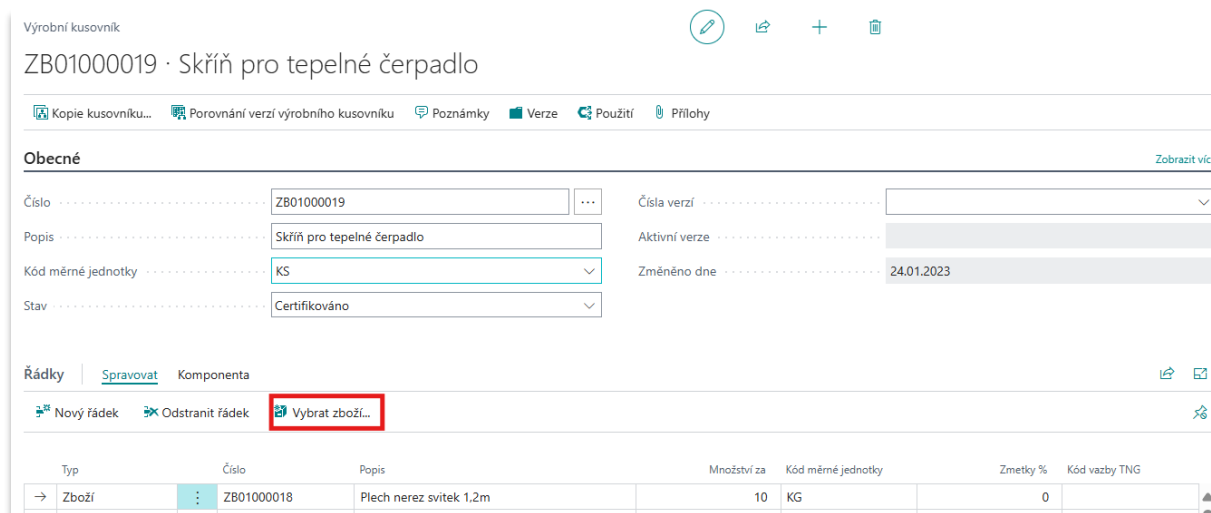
Výrobní kusovník

ZB01000019 · Skříň pro tepelné čerpadlo

Kopie kusovníku... Porovnání verzí výrobního kusovníku Poznámky Verze Použití Přílohy

Obecné

Zobrazit víc

Číslo ZB01000019

Popis Skříň pro tepelné čerpadlo

Kód měrné jednotky KS

Stav Certifikováno

Čísla verzí

Aktivní verze

Změněno dne 24.01.2023

Řádky Spravovat Komponenta

Nový řádek Odstranit řádek Vybrat zboží...

| | Typ | | Číslo | Popis | Množství za | Kód měrné jednotky | Zmetky % | Kód vazby TNG |
|---|---|---|---|---|---|---|---|---|
| → | Zboží | ⋮ | ZB01000018 | Plech nerez svitek 1,2m | 10 | KG | 0 | |